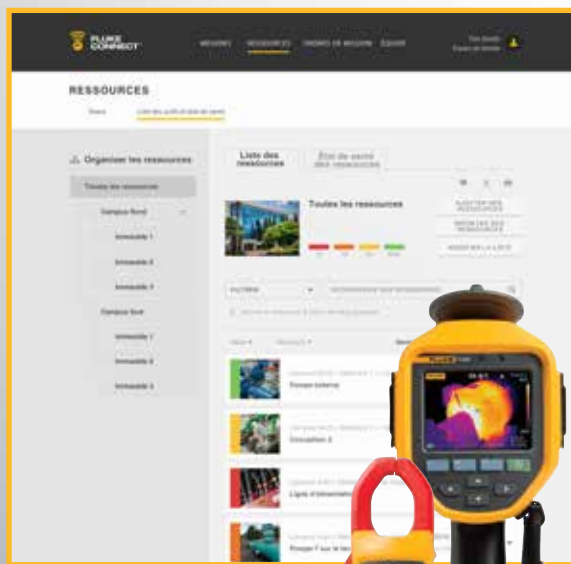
FLUKE CONNECT

MESURES RESSOURCES ORDRES DE MISSION ÉQUIPE

RESSOURCES

Arbre Liste des actifs et état de santé

Organiser les ressources

Toutes les ressources

Campus Nord

Immeuble 1

Immeuble 2

Immeuble 3

Campus Sud

Immeuble 1

Immeuble 2

Immeuble 3

Liste des ressources

État de santé des ressources

Toutes les ressources

AJOUTER DES RESSOURCES

Pompe interne

Circulation 2

Ligne d'alimentation

Pompe f sur le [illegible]